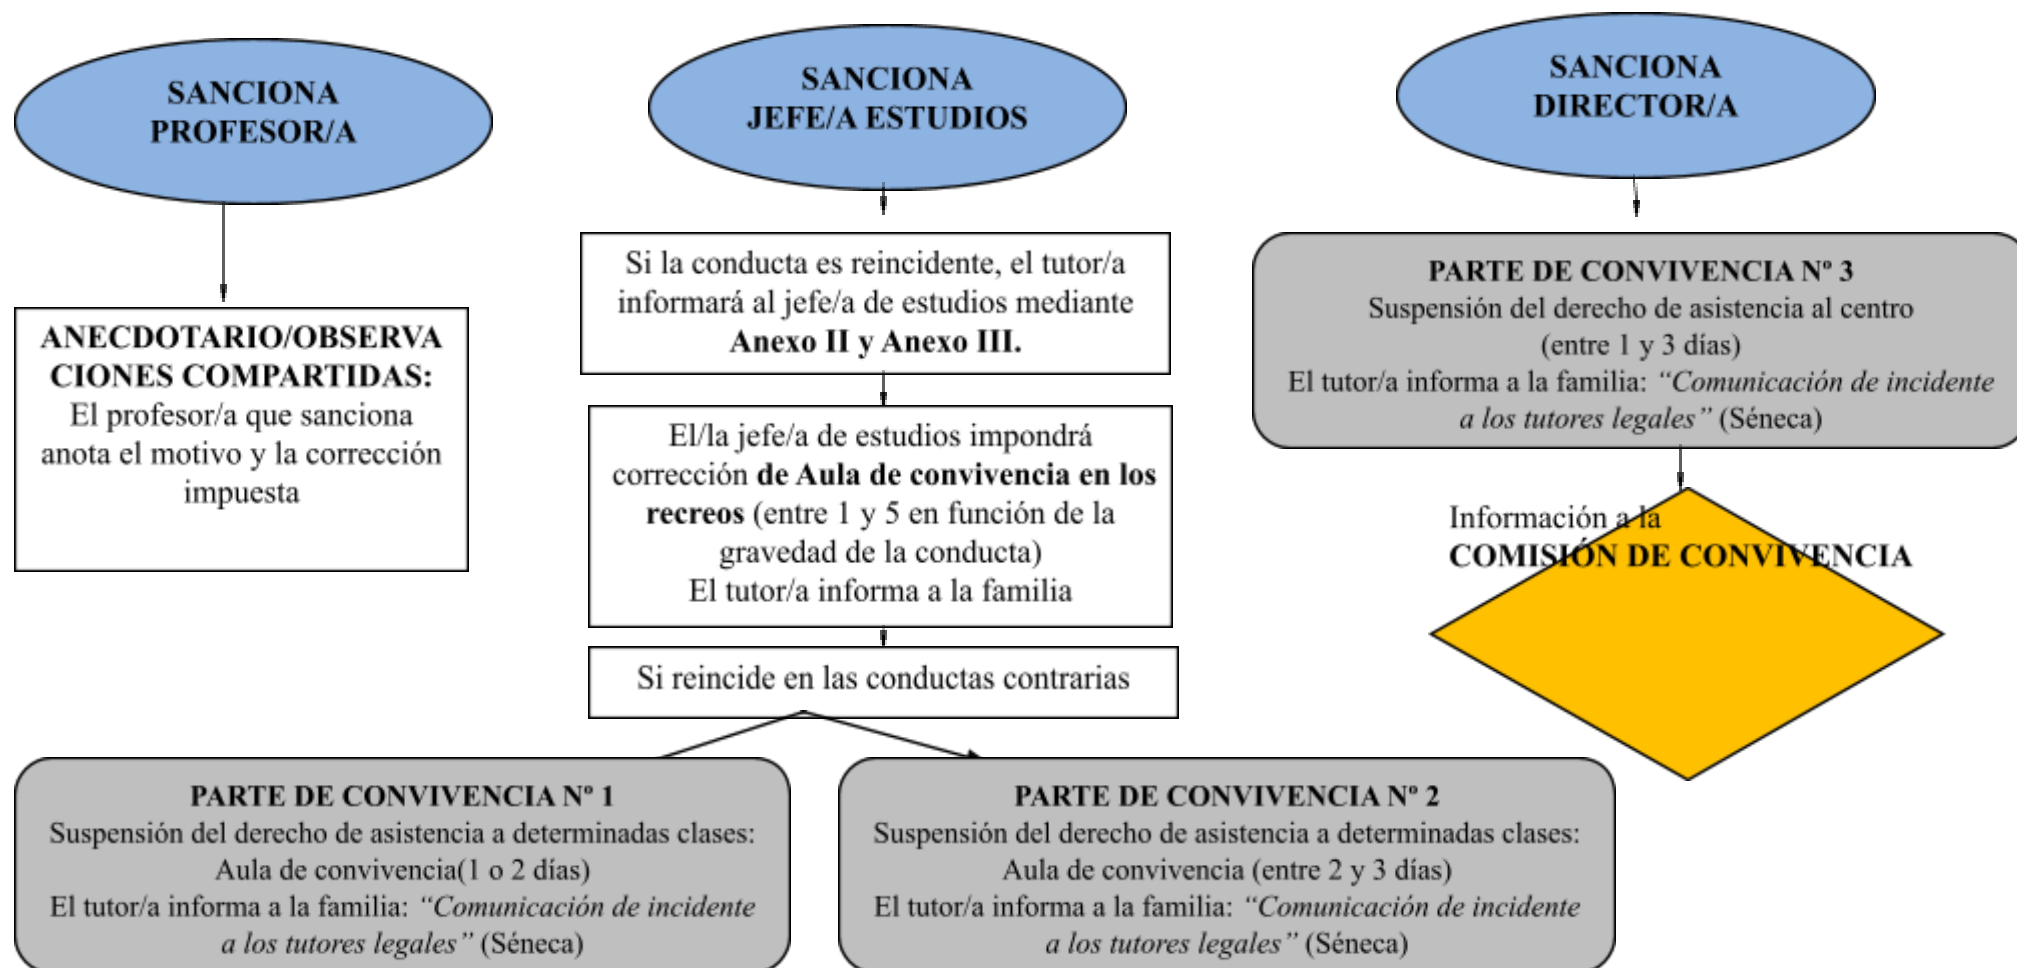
SANCIONA PROFESOR/A

ANECDOTARIO/OBSERVACIONES COMPARTIDAS:
El profesor/a que sanciona anota el motivo y la corrección impuesta

SANCIONA JEFE/A ESTUDIOS

Si la conducta es reincidente, el tutor/a informará al jefe/a de estudios mediante **Anexo II y Anexo III.**

El/la jefe/a de estudios impondrá corrección **de Aula de convivencia en los recreos** (entre 1 y 5 en función de la gravedad de la conducta)
El tutor/a informa a la familia

Si reincide en las conductas contrarias

SANCIONA DIRECTOR/A

PARTE DE CONVIVENCIA Nº 3
Suspensión del derecho de asistencia al centro (entre 1 y 3 días)
El tutor/a informa a la familia: *"Comunicación de incidente a los tutores legales"* (Séneca)

Información a la
COMISIÓN DE CONVIVENCIA

PARTE DE CONVIVENCIA Nº 1
Suspensión del derecho de asistencia a determinadas clases:
Aula de convivencia(1 o 2 días)
El tutor/a informa a la familia: *"Comunicación de incidente a los tutores legales"* (Séneca)

PARTE DE CONVIVENCIA Nº 2
Suspensión del derecho de asistencia a determinadas clases:
Aula de convivencia (entre 2 y 3 días)
El tutor/a informa a la familia: *"Comunicación de incidente a los tutores legales"* (Séneca)